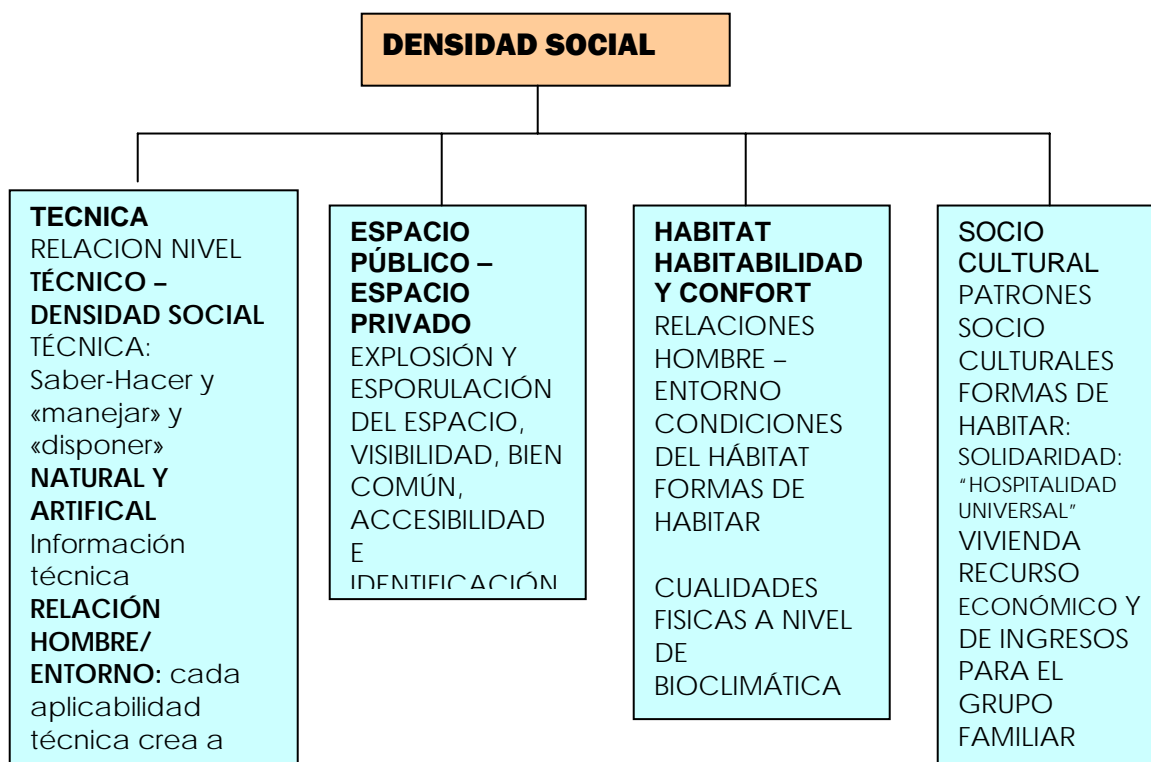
DENSIDAD SOCIAL

TECNICA
RELACION NIVEL
TÉCNICO – DENSIDAD SOCIAL
TÉCNICA: Saber-Hacer y «manejar» y «disponer»
NATURAL Y ARTIFICAL
Información técnica
RELACIÓN HOMBRE/ ENTORNO: cada aplicabilidad técnica crea a

ESPACIO PÚBLICO – ESPACIO PRIVADO
EXPLOSIÓN Y ESPORULACIÓN DEL ESPACIO, VISIBILIDAD, BIEN COMÚN, ACCESIBILIDAD E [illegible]

HABITAT HABITABILIDAD Y CONFORT
RELACIONES HOMBRE – ENTORNO CONDICIONES DEL HÁBITAT FORMAS DE HABITAR

CUALIDADES FISICAS A NIVEL DE BIOCLIMÁTICA

SOCIO CULTURAL
PATRONES SOCIO CULTURALES FORMAS DE HABITAR:
SOLIDARIDAD: "HOSPITALIDAD UNIVERSAL"
VIVIENDA RECURSO ECONÓMICO Y DE INGRESOS PARA EL GRUPO FAMILIAR